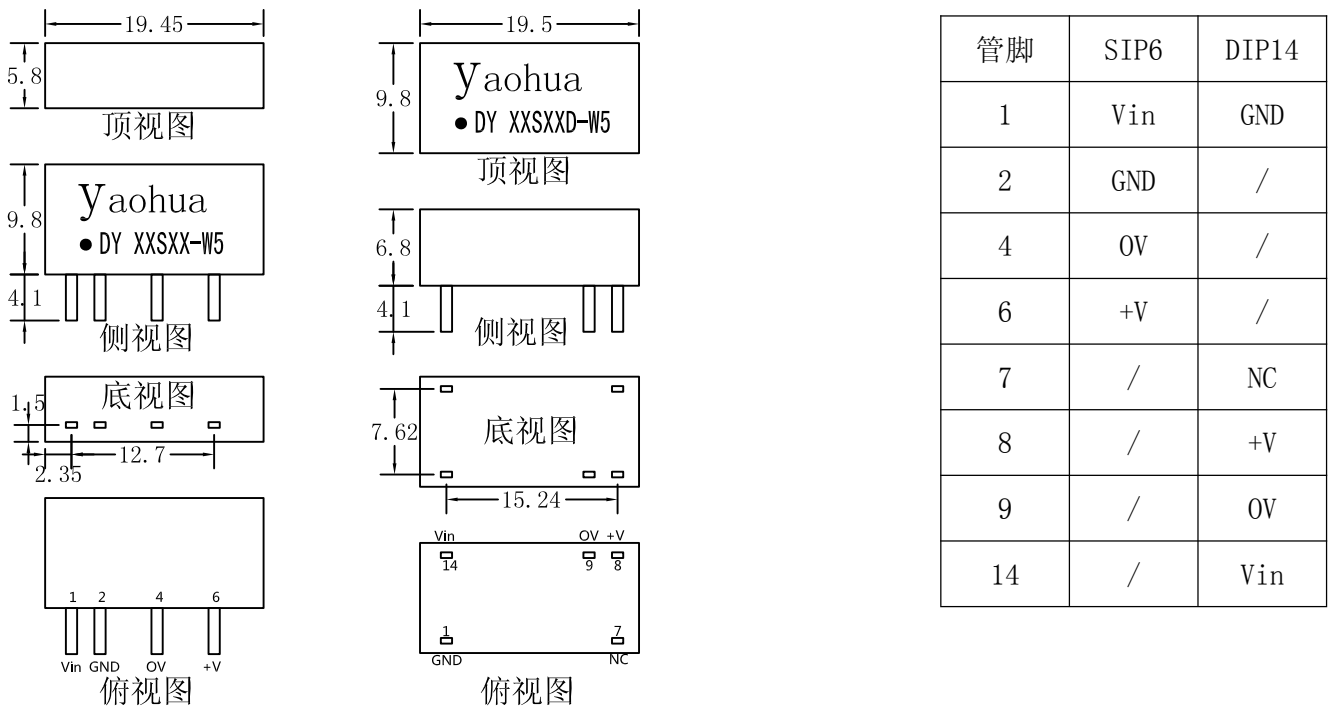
19.45

5.8

顶视图

9.8

Yaohua

● DY XXSXX-W5

4.1

侧视图

底视图

1.5

2.35

12.7

1 2 4 6

Vin GND 0V +V

俯视图

19.5

9.8

Yaohua

● DY XXSXXD-W5

顶视图

6.8

4.1

侧视图

7.62

底视图

15.24

Vin 0V +V

14 9 8

1 7

GND NC

俯视图

| 管脚 | SIP6 | DIP14 |
|---|---|---|
| 1 | Vin | GND |
| 2 | GND | / |
| 4 | 0V | / |
| 6 | +V | / |
| 7 | / | NC |
| 8 | / | +V |
| 9 | / | 0V |
| 14 | / | Vin |